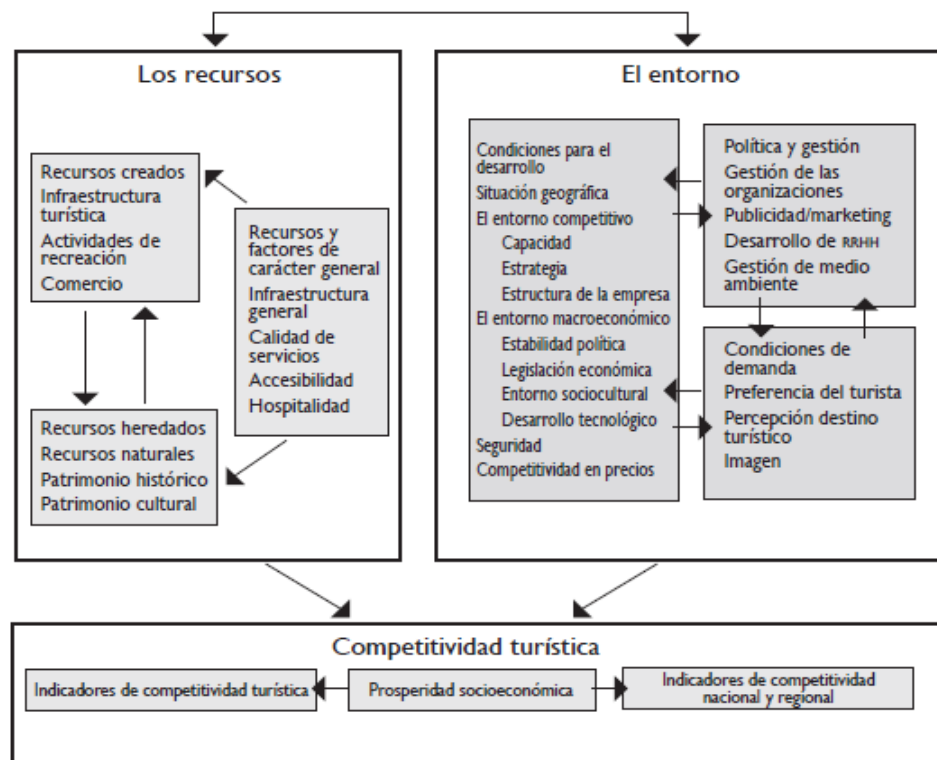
Los recursos

Recursos creados
Infraestructura turística
Actividades de recreación
Comercio

Recursos y factores de carácter general
Infraestructura general
Calidad de servicios
Accesibilidad
Hospitalidad

Recursos heredados
Recursos naturales
Patrimonio histórico
Patrimonio cultural

El entorno

Condiciones para el desarrollo
Situación geográfica
El entorno competitivo
Capacidad
Estrategia
Estructura de la empresa
El entorno macroeconómico
Estabilidad política
Legislación económica
Entorno sociocultural
Desarrollo tecnológico
Seguridad
Competitividad en precios

Política y gestión
Gestión de las organizaciones
Publicidad/marketing
Desarrollo de RRHH
Gestión de medio ambiente

Condiciones de demanda
Preferencia del turista
Percepción destino turístico
Imagen

Competitividad turística

Indicadores de competitividad turística
Prosperidad socioeconómica
Indicadores de competitividad nacional y regional